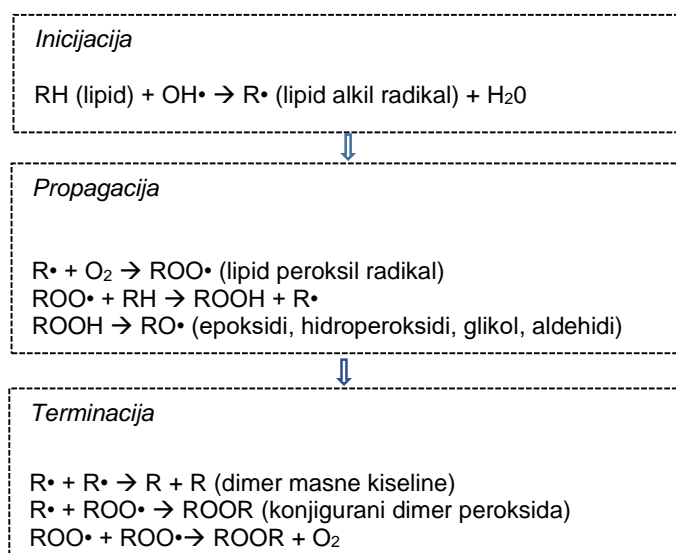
*Inicijacija*

RH (lipid) + OH• → R• (lipid alkil radikal) + $H_20$

*Propagacija*

R• + $O_2$ → ROO• (lipid peroksil radikal)
ROO• + RH → ROOH + R•
ROOH → RO• (epoksidi, hidroperoksidi, glikol, aldehidi)

*Terminacija*

R• + R• → R + R (dimer masne kiseline)
R• + ROO• → ROOR (konjigurani dimer peroksida)
ROO• + ROO•→ ROOR + $O_2$